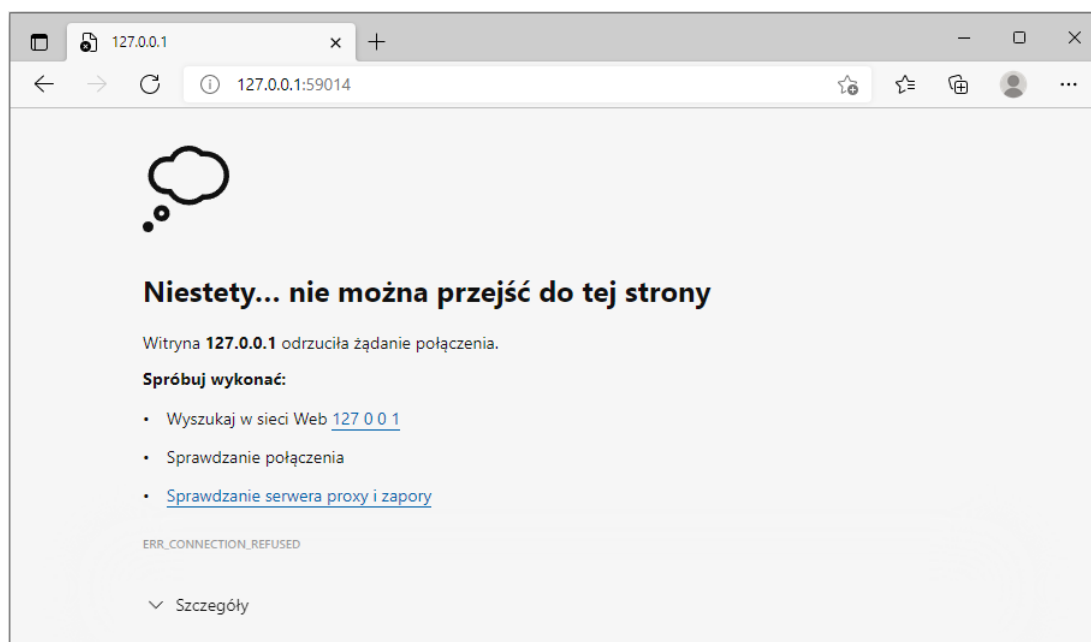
127.0.0.1

127.0.0.1:59014

Niestety... nie można przejść do tej strony

Witryna **127.0.0.1** odrzuciła żądanie połączenia.

**Spróbuj wykonać:**

- Wyszukaj w sieci Web 127 0 0 1
- Sprawdzanie połączenia
- Sprawdzanie serwera proxy i zapory

ERR_CONNECTION_REFUSED

Szczegóły